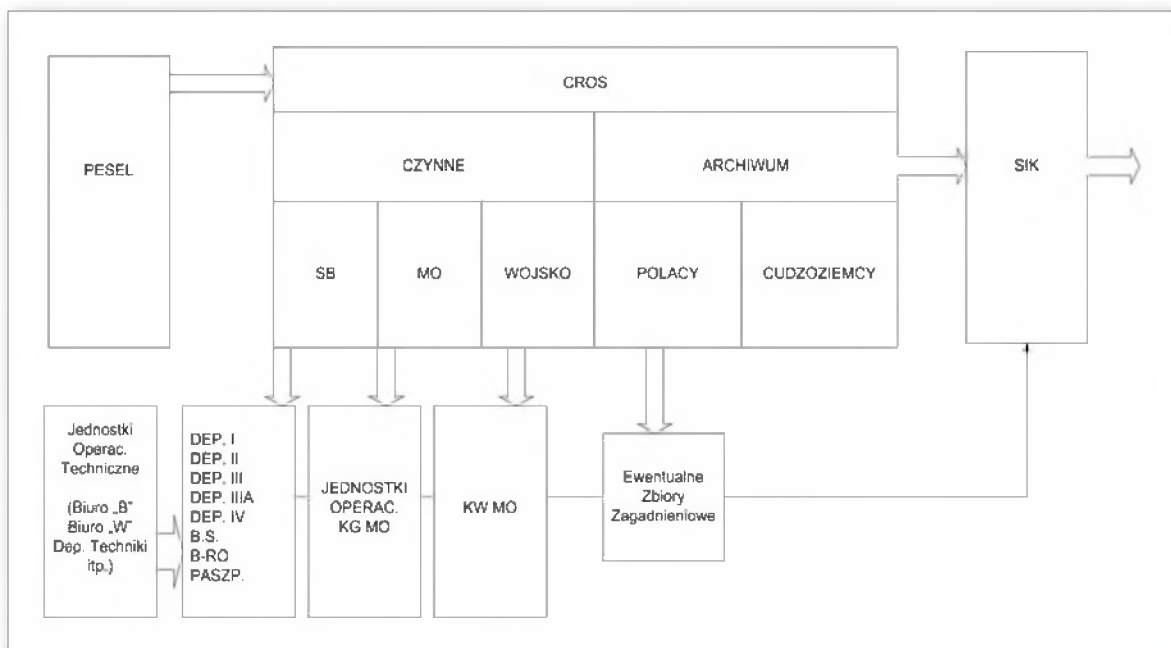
PESEL

CROS

CZYNNE

ARCHIWUM

SB

MO

WOJSKO

POLACY

CUDZOZIEMCY

SIK

Jednostki Operac. Techniczne

(Biuro „B" Biuro „W" Dep. Techniki itp.)

DEP. I
DEP. II
DEP. III
DEP. IIIA
DEP. IV
B.S.
B-RO
PASZP.

JEDNOSTKI OPERAC. KG MO

KW MO

Ewentualne Zbiory Zagadnieniowe